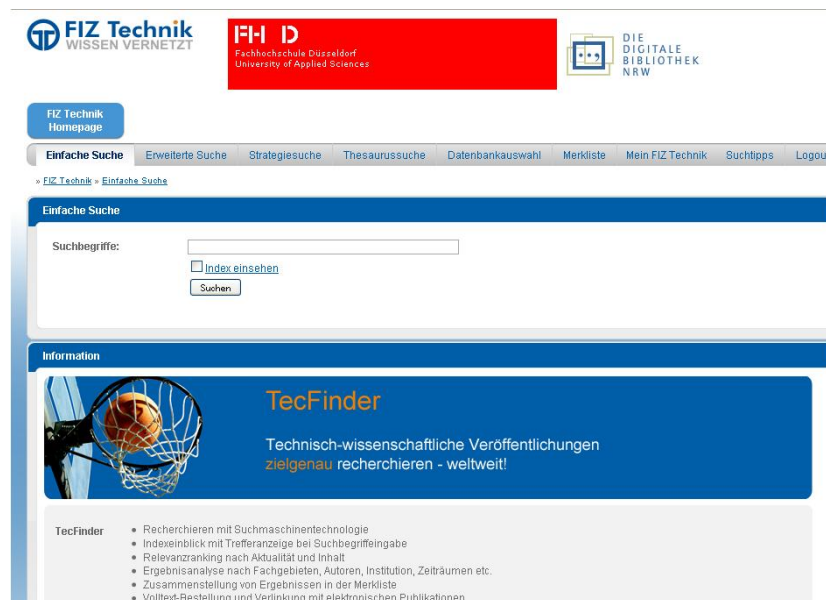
FIZ Technik
WISSEN VERNETZT

FH D
Fachhochschule Düsseldorf
University of Applied Sciences

DIE DIGITALE BIBLIOTHEK NRW

FIZ Technik Homepage

Einfache Suche | Erweiterte Suche | Strategiesuche | Thesaurussuche | Datenbankauswahl | Merkliste | Mein FIZ Technik | Suchtipps | Logou

» FIZ Technik » Einfache Suche

Einfache Suche

Suchbegriffe:

Index einsehen

Suchen

Information

TecFinder

Technisch-wissenschaftliche Veröffentlichungen zielgenau recherchieren - weltweit!

TecFinder

• Recherchieren mit Suchmaschinentechnologie
• Indexeinblick mit Trefferanzeige bei Suchbegriffeingabe
• Relevanzranking nach Aktualität und Inhalt
• Ergebnisanalyse nach Fachgebieten, Autoren, Institution, Zeiträumen etc.
• Zusammenstellung von Ergebnissen in der Merkliste
• Volltext-Bestellung und Verlinkung mit elektronischen Publikationen